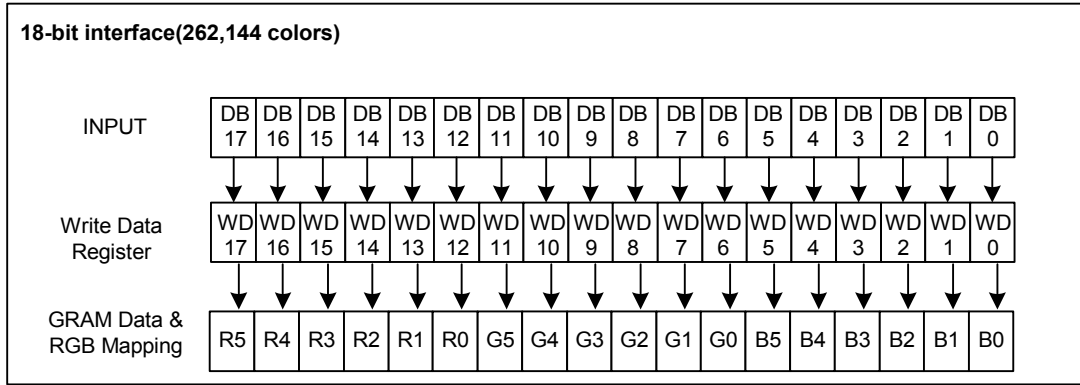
18-bit interface(262,144 colors)

| INPUT | DB 17 | DB 16 | DB 15 | DB 14 | DB 13 | DB 12 | DB 11 | DB 10 | DB 9 | DB 8 | DB 7 | DB 6 | DB 5 | DB 4 | DB 3 | DB 2 | DB 1 | DB 0 |
|---|---|---|---|---|---|---|---|---|---|---|---|---|---|---|---|---|---|---|
| Write Data Register | WD 17 | WD 16 | WD 15 | WD 14 | WD 13 | WD 12 | WD 11 | WD 10 | WD 9 | WD 8 | WD 7 | WD 6 | WD 5 | WD 4 | WD 3 | WD 2 | WD 1 | WD 0 |
| GRAM Data & RGB Mapping | R5 | R4 | R3 | R2 | R1 | R0 | G5 | G4 | G3 | G2 | G1 | G0 | B5 | B4 | B3 | B2 | B1 | B0 |